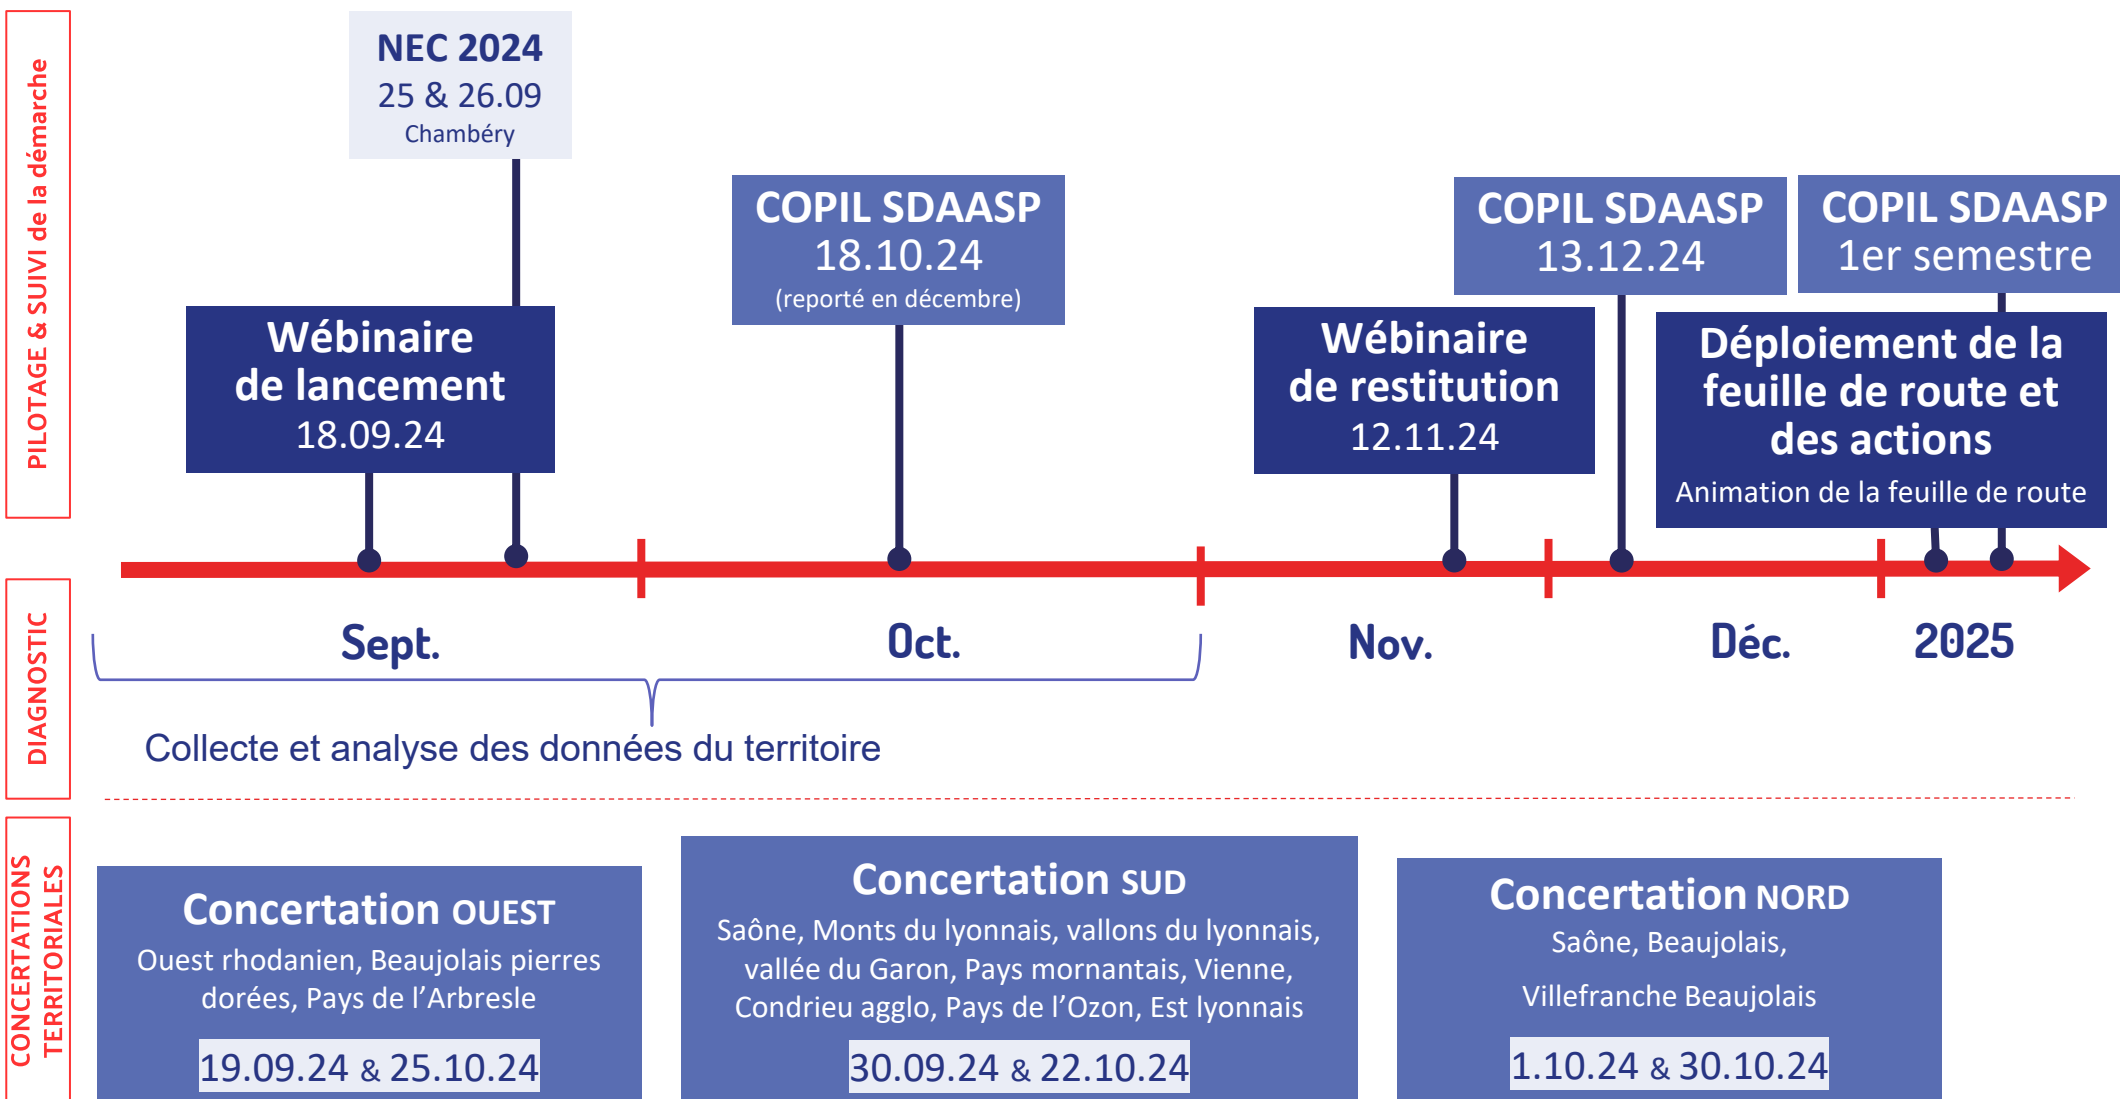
PILOTAGE & SUIVI de la démarche

NEC 2024
25 & 26.09
Chambéry

COPIL SDAASP
18.10.24
(reporté en décembre)

COPIL SDAASP
13.12.24

COPIL SDAASP
1er semestre

Wébinaire de lancement
18.09.24

Wébinaire de restitution
12.11.24

Déploiement de la feuille de route et des actions
Animation de la feuille de route

Sept.

Oct.

Nov.

Déc.

2025

DIAGNOSTIC

Collecte et analyse des données du territoire

CONCERTATIONS TERRITORIALES

Concertation OUEST
Ouest rhodanien, Beaujolais pierres dorées, Pays de l'Arbresle
19.09.24 & 25.10.24

Concertation SUD
Saône, Monts du lyonnais, vallons du lyonnais, vallée du Garon, Pays mornantais, Vienne, Condrieu agglo, Pays de l'Ozon, Est lyonnais
30.09.24 & 22.10.24

Concertation NORD
Saône, Beaujolais,
Villefranche Beaujolais
1.10.24 & 30.10.24